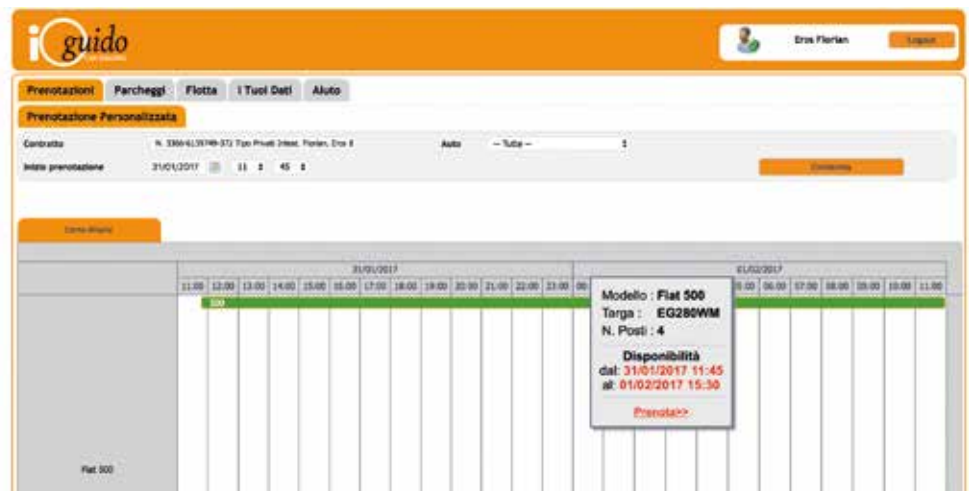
iO guido

Eros Florian

Logout

Prenotazioni | Parcheggi | Flotta | I Tuoi Dati | Aiuto

Prenotazione Personalizzata

Contratto N. 3366/6139749-372 Tipo Privati Intest. Florian, Eros il

Auto -- Tutte --

Inizio prenotazione 31/01/2017 11 45

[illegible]

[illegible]

31/01/2017

01/02/2017

11:00 | 12:00 | 13:00 | 14:00 | 15:00 | 16:00 | 17:00 | 18:00 | 19:00 | 20:00 | 21:00 | 22:00 | 23:00 | 00 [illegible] | 05:00 | 06:00 | 07:00 | 08:00 | 09:00 | 10:00 | 11:00

500

Modello : Fiat 500
Targa : EG280WM
N. Posti : 4

Disponibilità
dal: 31/01/2017 11:45
al: 01/02/2017 15:30

Prenota>>

Fiat 500